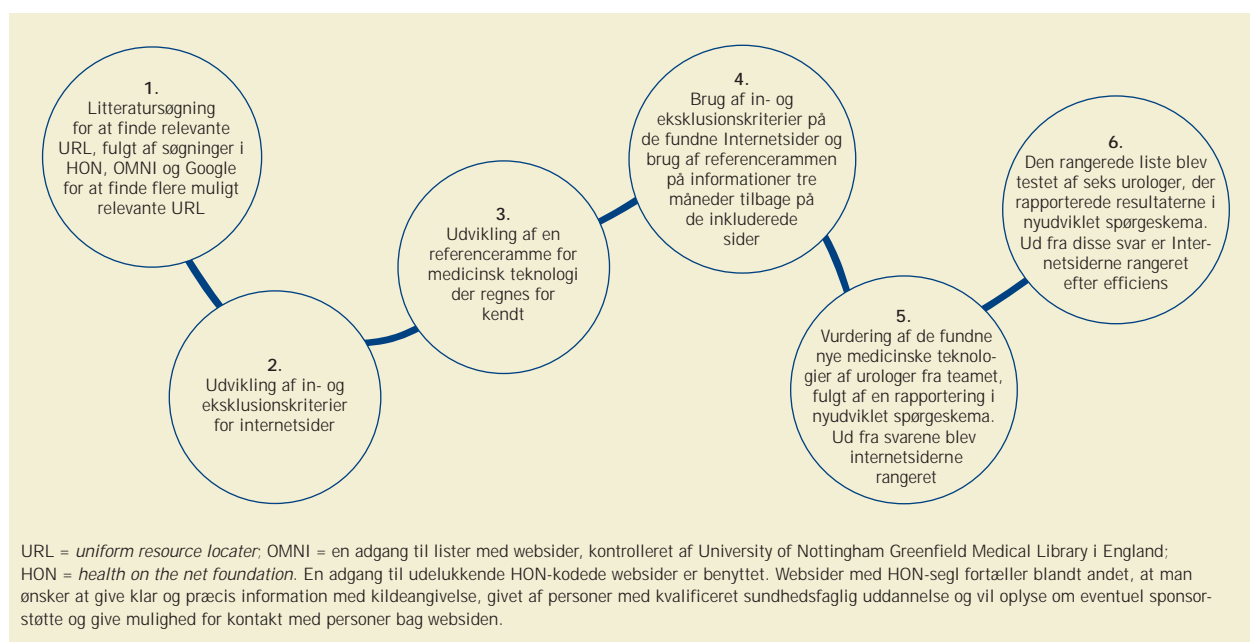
1.
Litteratursøgning for at finde relevante URL, fulgt af søgninger i HON, OMNI og Google for at finde flere muligt relevante URL

2.
Udvikling af in- og eksklusionskriterier for internetsider

3.
Udvikling af en referenceramme for medicinsk teknologi der regnes for kendt

4.
Brug af in- og eksklusionskriterier på de fundne Internetsider og brug af referencerammen på informationer tre måneder tilbage på de inkluderede sider

5.
Vurdering af de fundne nye medicinske teknologier af urologer fra teamet, fulgt af en rapportering i nyudviklet spørgeskema. Ud fra svarene blev internetsiderne rangeret

6.
Den rangerede liste blev testet af seks urologer, der rapporterede resultaterne i nyudviklet spørgeskema. Ud fra disse svar er Internetsiderne rangeret efter efficiens

URL = *uniform resource locater*; OMNI = en adgang til lister med websider, kontrolleret af University of Nottingham Greenfield Medical Library i England; HON = *health on the net foundation.* En adgang til udelukkende HON-kodede websider er benyttet. Websider med HON-segl fortæller blandt andet, at man ønsker at give klar og præcis information med kildeangivelse, givet af personer med kvalificeret sundhedsfaglig uddannelse og vil oplyse om eventuel sponsorstøtte og give mulighed for kontakt med personer bag websiden.